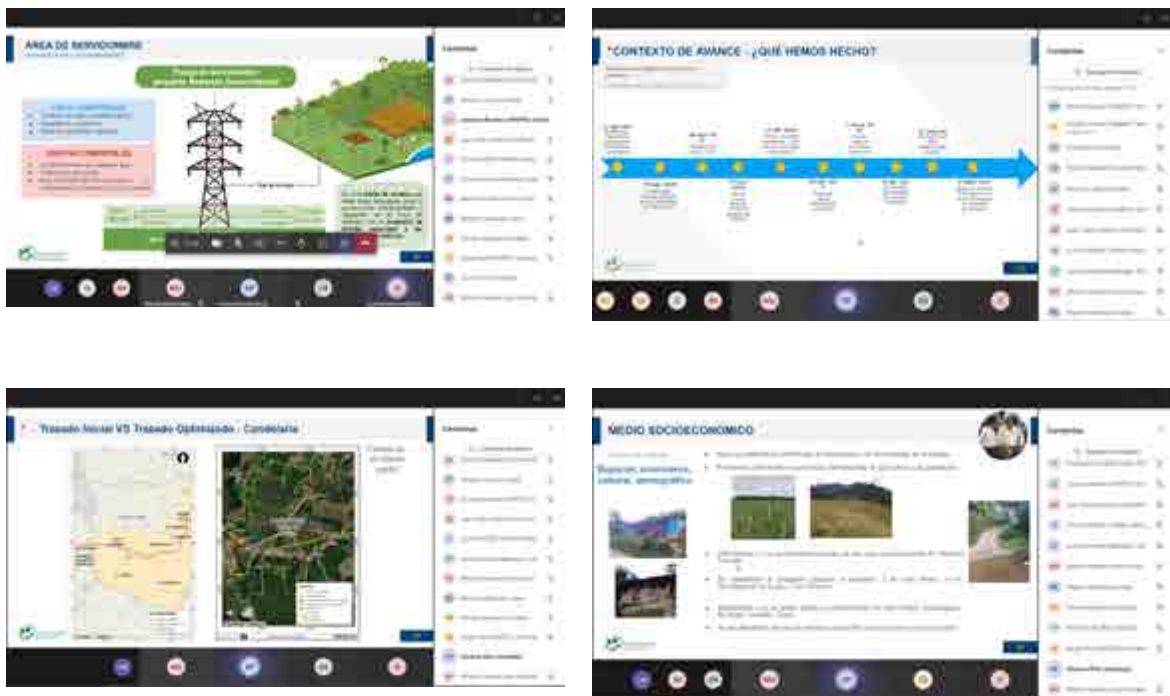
ÁREA DE SERVIDUMBRE

Contactos

*CONTEXTO DE AVANCE - ¿QUÉ HEMOS HECHO?

Contactos

* - Trazado Inicial VS Trazado Optimizado - Candelaria

Contactos

MEDIO SOCIOECONÓMICO

Espacial, económico, cultural, demográfico

Contactos